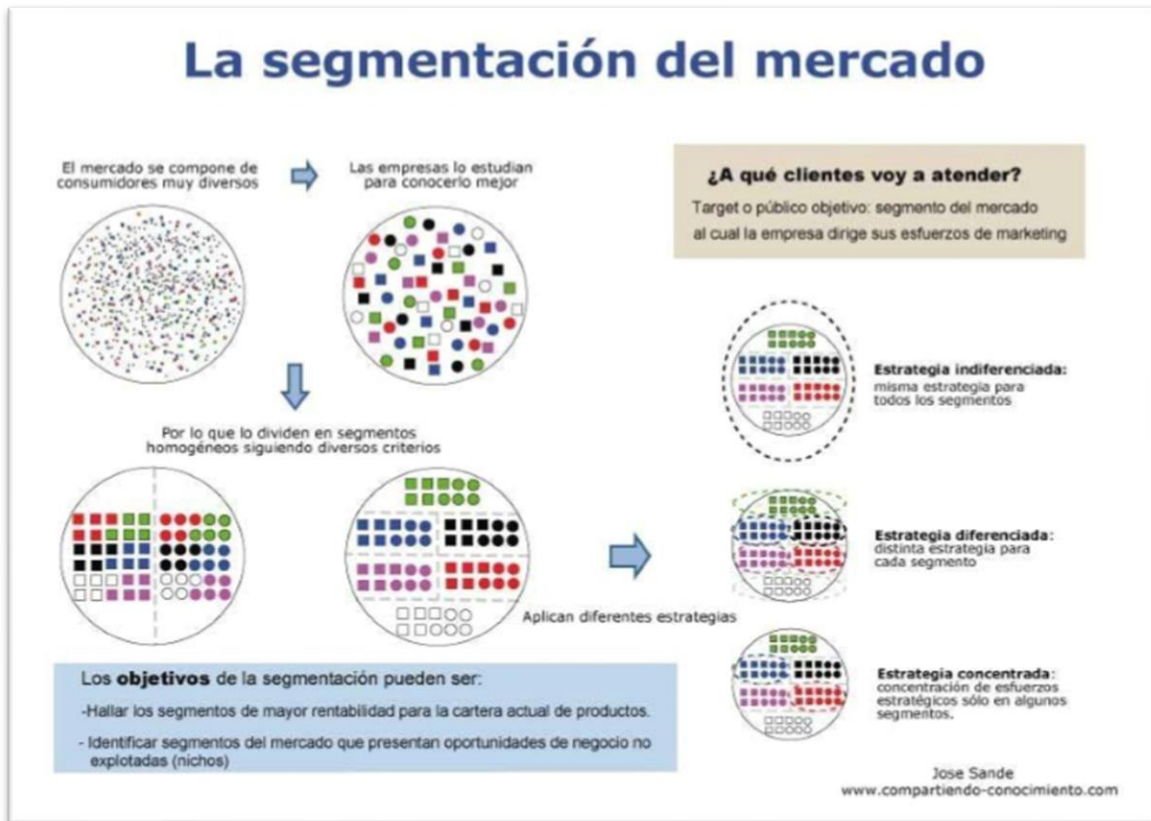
La segmentación del mercado

El mercado se compone de consumidores muy diversos

Las empresas lo estudian para conocerlo mejor

¿A qué clientes voy a atender?

Target o público objetivo: segmento del mercado al cual la empresa dirige sus esfuerzos de marketing

Por lo que lo dividen en segmentos homogéneos siguiendo diversos criterios

Estrategia indiferenciada: misma estrategia para todos los segmentos

Estrategia diferenciada: distinta estrategia para cada segmento

Aplican diferentes estrategias

Estrategia concentrada: concentración de esfuerzos estratégicos sólo en algunos segmentos.

Los objetivos de la segmentación pueden ser:

-Hallar los segmentos de mayor rentabilidad para la cartera actual de productos.

- Identificar segmentos del mercado que presentan oportunidades de negocio no explotadas (nichos)

Jose Sande
www.compartiendo-conocimiento.com